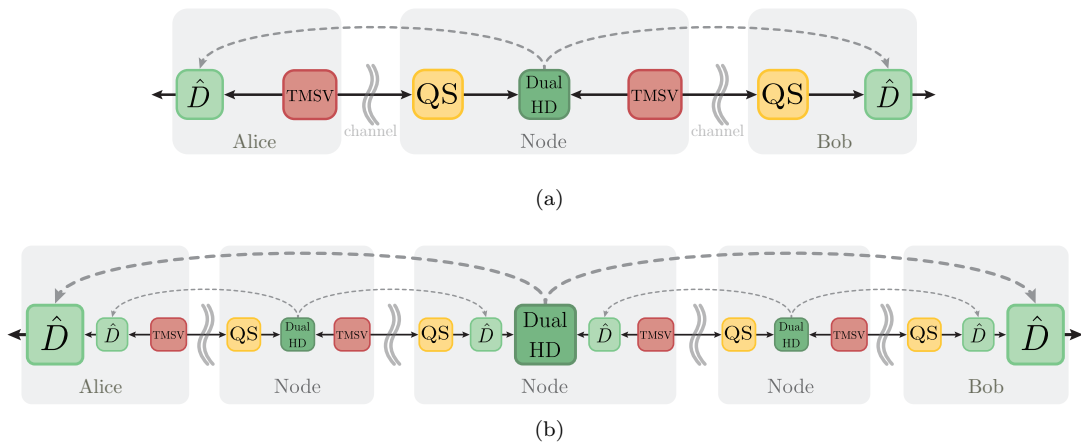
$\hat{D}$ TMSV channel QS Dual HD TMSV channel QS $\hat{D}$

Alice Node Bob

(a)

$\hat{D}$ $\hat{D}$ TMSV QS Dual HD TMSV QS $\hat{D}$ Dual HD $\hat{D}$ TMSV QS Dual HD TMSV QS $\hat{D}$ $\hat{D}$

Alice Node Node Node Bob

(b)